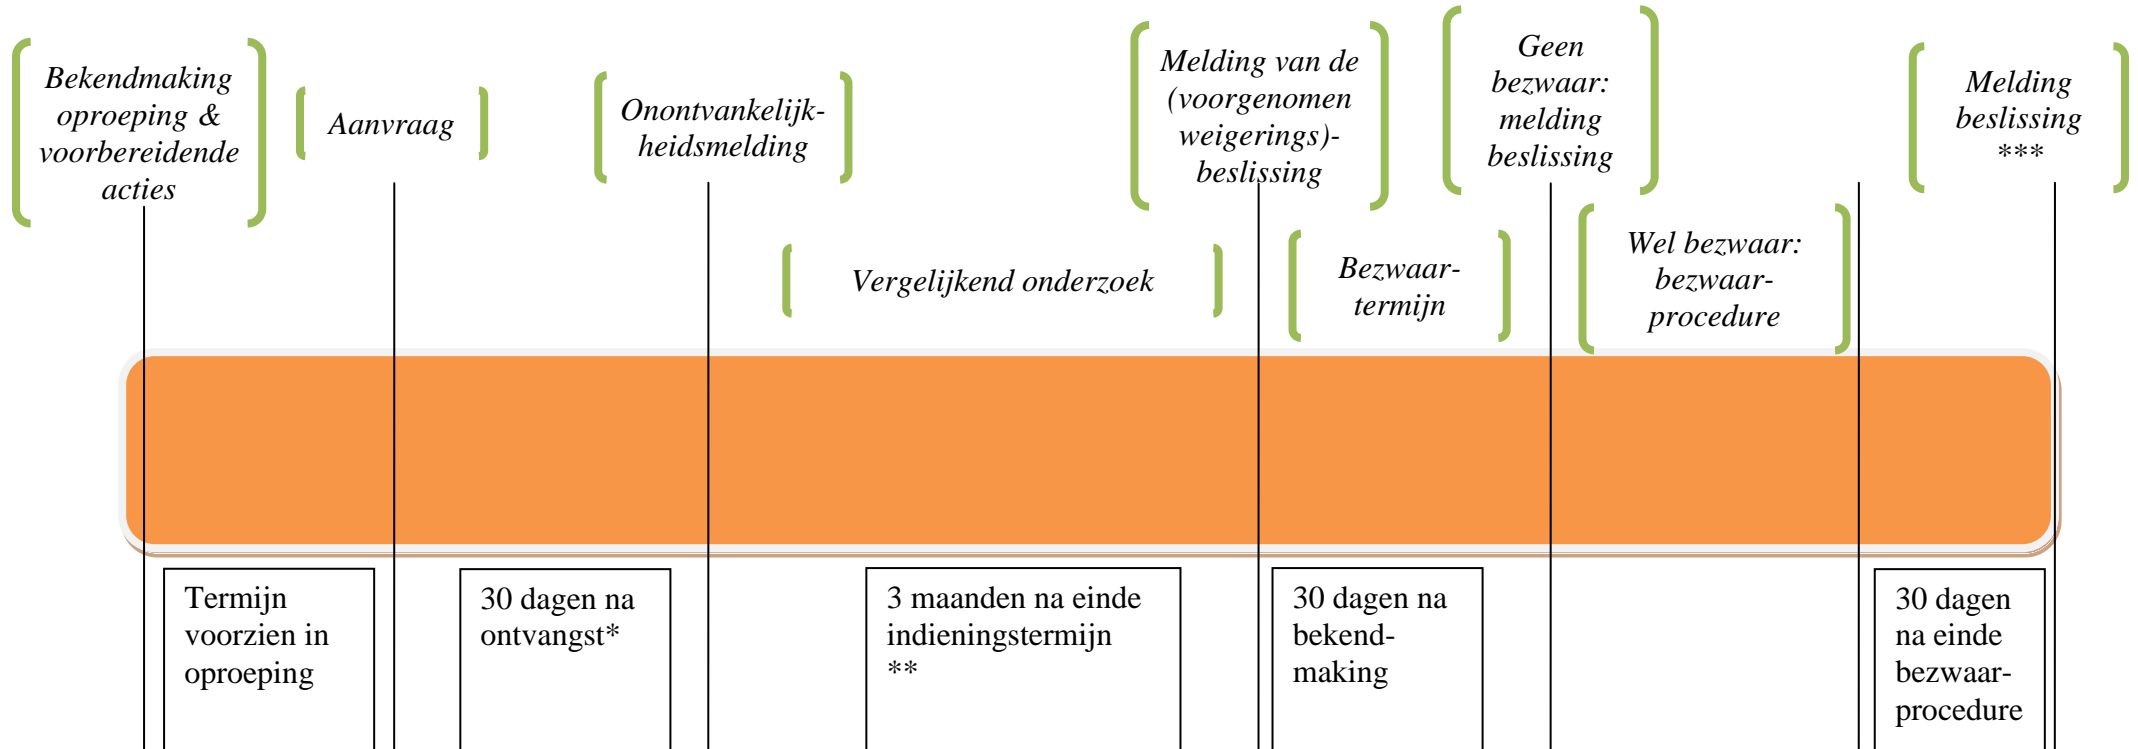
Bekendmaking oproeping & voorbereidende acties

Aanvraag

Onontvankelijkheidsmelding

Melding van de (voorgenomen weigerings)-beslissing

Geen bezwaar: melding beslissing

Melding beslissing ***

Vergelijkend onderzoek

Bezwaartermijn

Wel bezwaar: bezwaarprocedure

Termijn voorzien in oproeping

30 dagen na ontvangst*

3 maanden na einde indieningstermijn **

30 dagen na bekendmaking

30 dagen na einde bezwaarprocedure